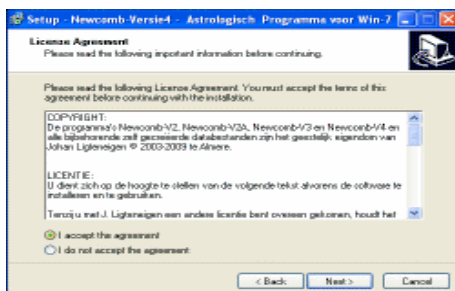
Setup - Newcomb-Versie4 - Astrologisch Programma voor Win-7

License Agreement
Please read the following inpotent information before continuing.

Please read the following License Agreement. You must accept the terms of this agreement before continuing with the installation.

COPYRIGHT:
De programma's Newcomb-V2, Newcomb-V2A, Newcomb-V3 en Newcomb-V4 en alle bijbehorende zelf gecreëerde databestanden zijn het geestelijk eigendom van Johan Ligteneigen © 2003-2009 te Almere.

LICENTIE:
U dient zich op de hoogte te stellen van de volgende tekst alvorens de software te installeren en te gebruiken.

Tenzij u met J. Ligteneigen een andere licentie bent overeen gekomen, houdt het

I accept the agreement
I do not accept the agreement

< Back   Next >   Cancel